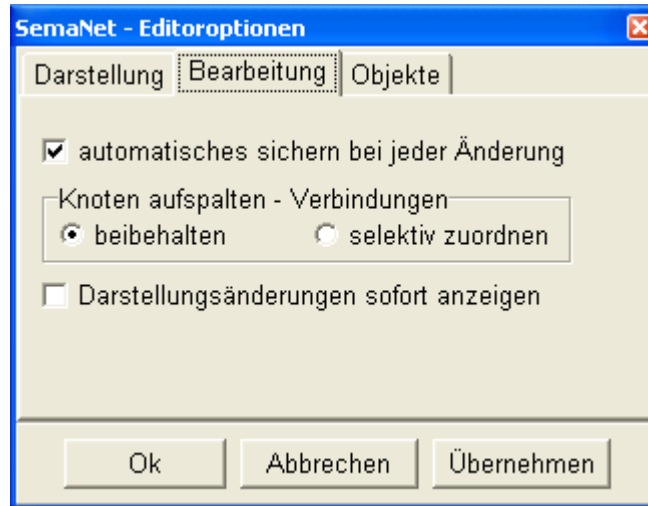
SemaNet - Editoroptionen

Darstellung | Bearbeitung | Objekte

automatisches sichern bei jeder Änderung

Knoten aufspalten - Verbindungen
beibehalten
selektiv zuordnen

Darstellungsänderungen sofort anzeigen

Ok
Abbrechen
Übernehmen